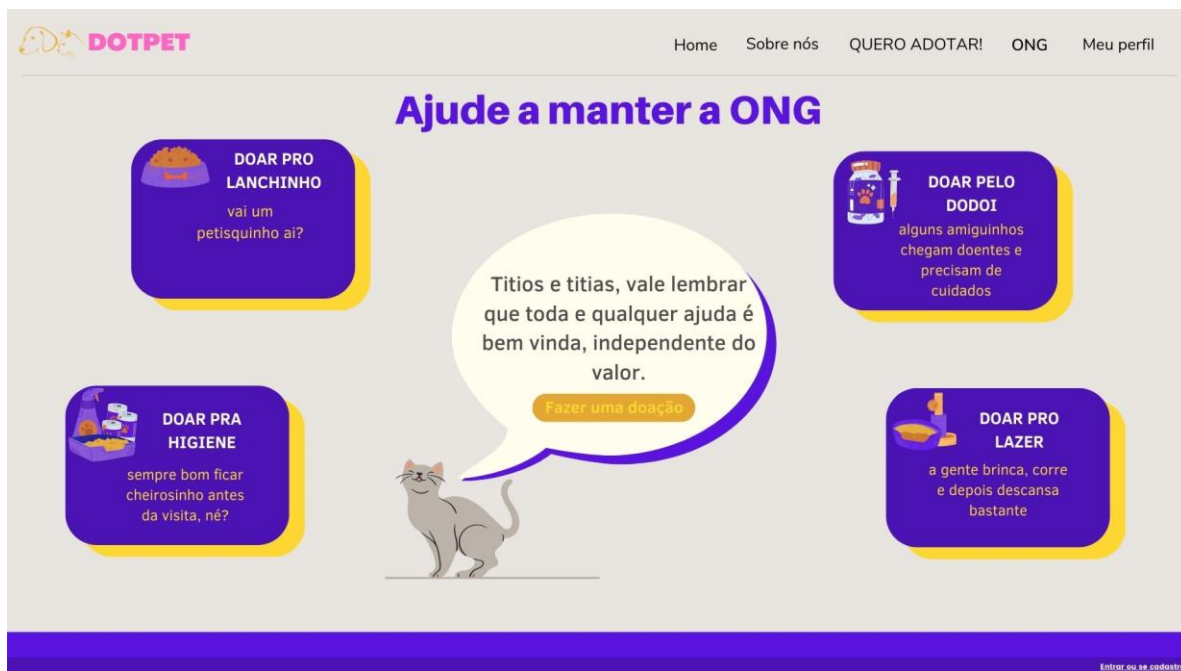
DOTPET

Home Sobre nós QUERO ADOTAR! ONG Meu perfil

Ajude a manter a ONG

DOAR PRO LANCHINHO
vai um petisquinho ai?

DOAR PELO DODOI
alguns amiguinhos chegam doentes e precisam de cuidados

Titios e titias, vale lembrar que toda e qualquer ajuda é bem vinda, independente do valor.

Fazer uma doação

DOAR PRA HIGIENE
sempre bom ficar cheirosinho antes da visita, né?

DOAR PRO LAZER
a gente brinca, corre e depois descansa bastante

Entrar ou se cadastr